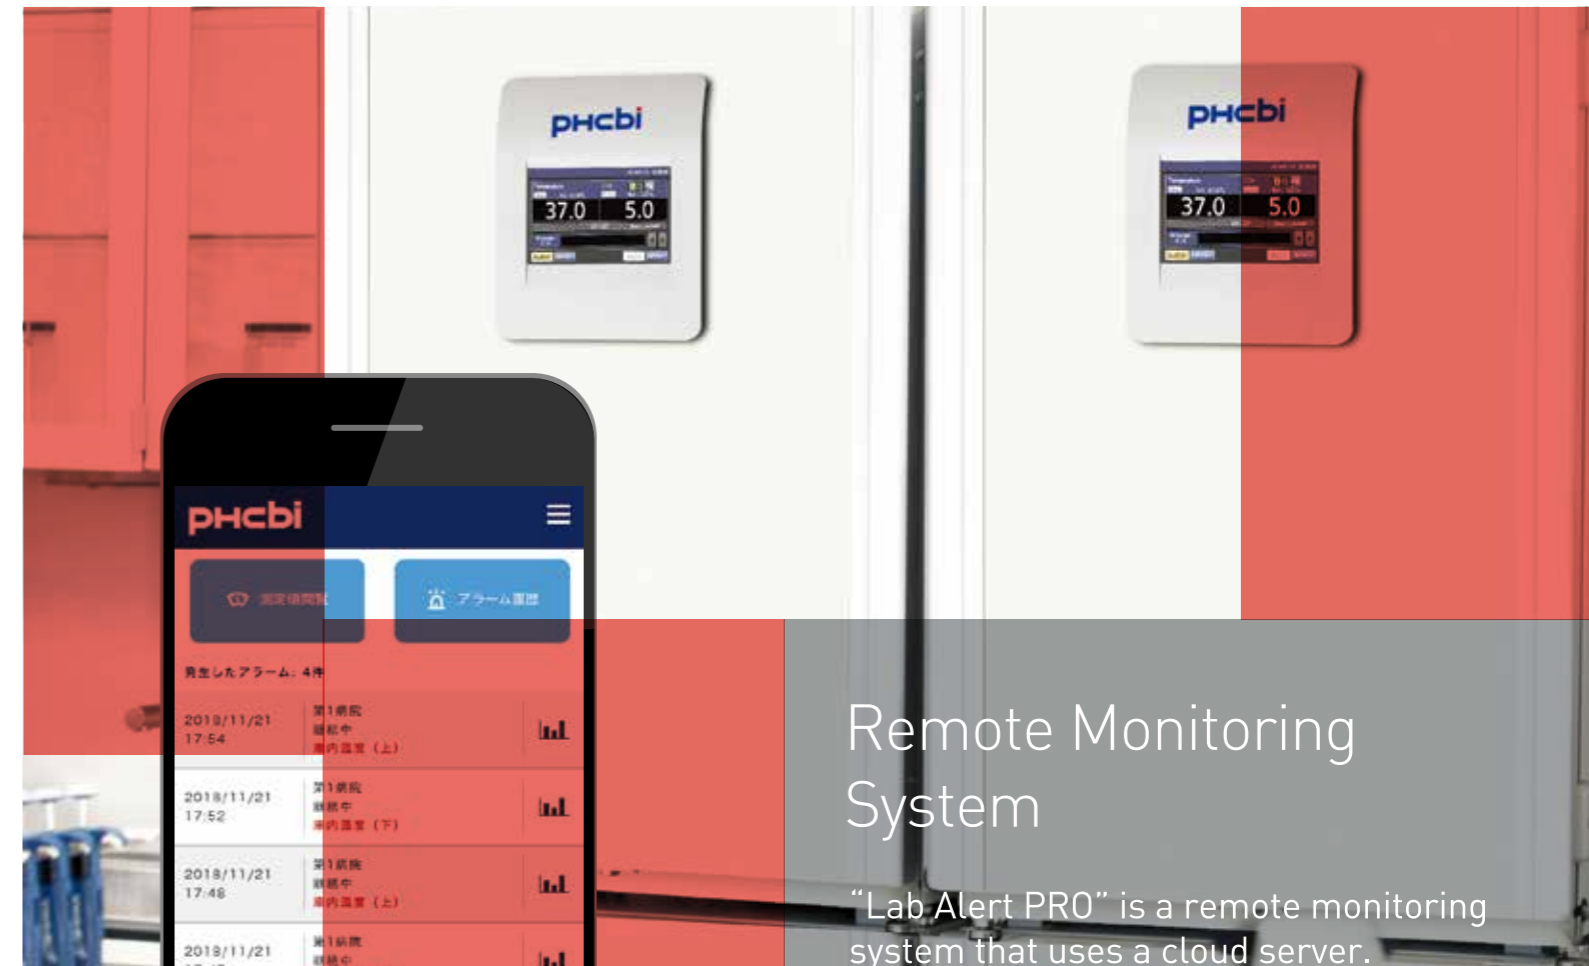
PHCbi

37.0 5.0

PHCbi

37.0 5.0

PHCbi

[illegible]

アラーム履歴

発生したアラーム: 4件

2018/11/21 17:54 第1病院 継続中 庫内温度（上）

2018/11/21 17:52 第1病院 継続中 庫内温度（下）

2018/11/21 17:48 第1病院 継続中 庫内温度（上）

2018/11/21 第1病院 継続中

Remote Monitoring System

"Lab Alert PRO" is a remote monitoring system that uses a cloud server.